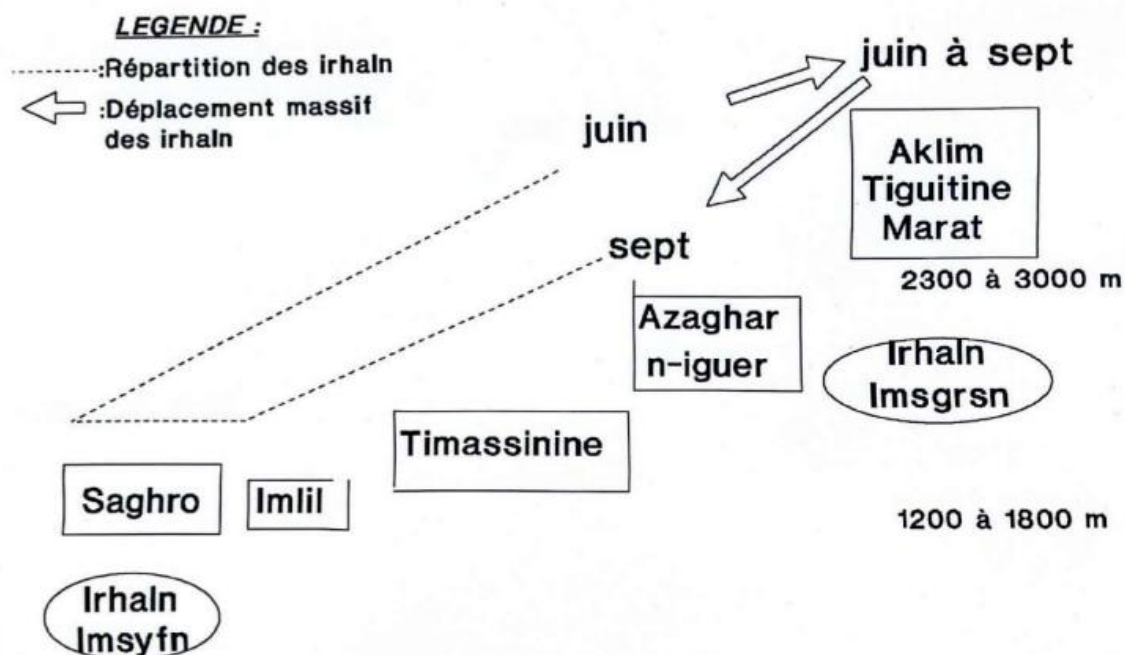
LEGENDE :
:Répartition des irhaln
:Déplacement massif des irhaln

juin à sept

juin

Aklim
Tiguitine
Marat

sept

2300 à 3000 m

Azaghar n-iguer

Irhaln
Imsgrsn

Timassinine

Saghro

Imlil

1200 à 1800 m

Irhaln
Imsyfn